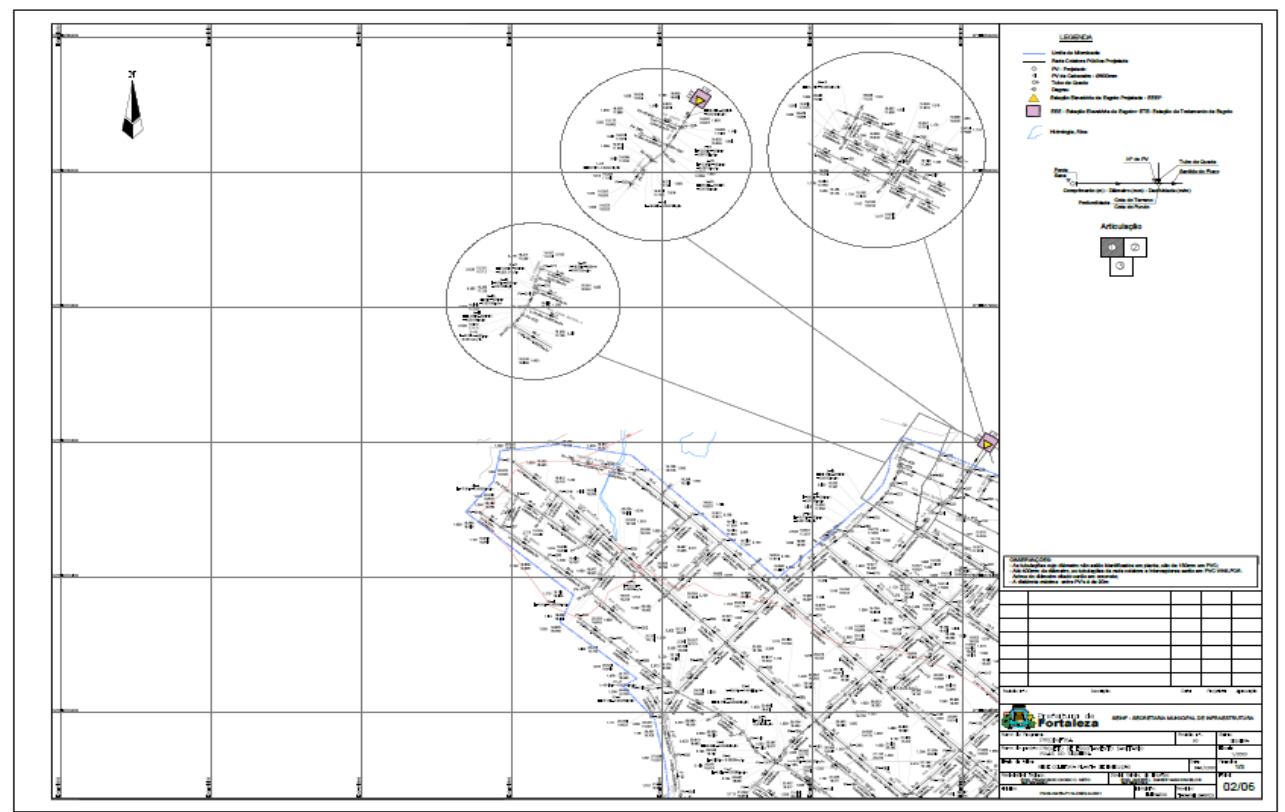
LEGENDA

Limite da Microbacia
Rede Coletora Pública Projetada
PV - Projetado
PV de Calcoada - Ø600mm
Tubo de Queda
Degrau
Estação Elevatória de Esgoto Projetada - EEEP
EEE - Estação Elevatória de Esgoto / ETE - Estação de Tratamento de Esgoto
Hidrologia, Rios

Nº do PV
Tubo de Queda
Sentido do Fluxo
Cota do Terreno
Cota do Fundo
Comprimento (m) - Diâmetro (mm) - Declividade (m/m)
Profundidade

Articulação
1
2
3

OBSERVAÇÕES:

Prefeitura de Fortaleza
SEINF - SECRETARIA MUNICIPAL DE INFRAESTRUTURA

02/05